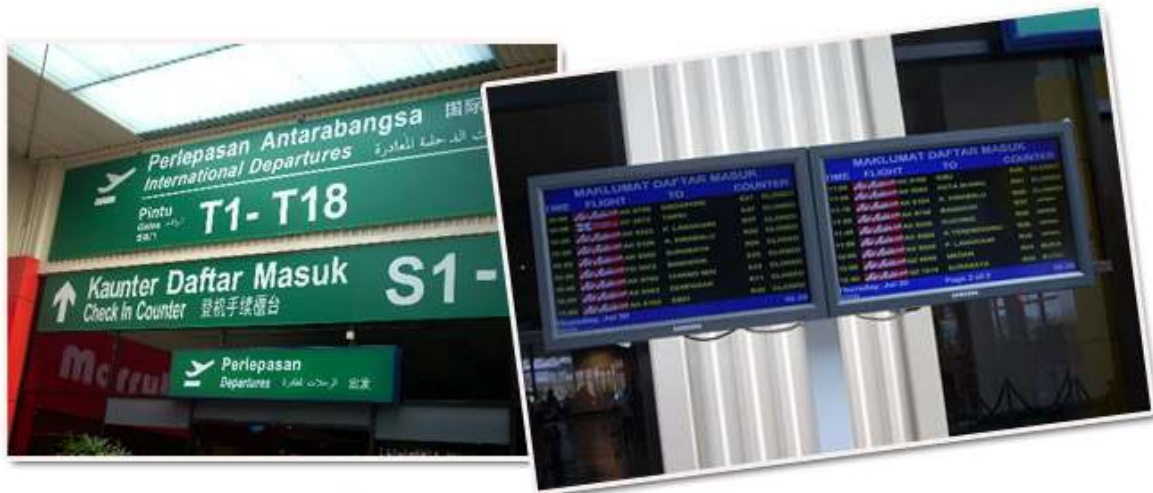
Perlepasan Antarabangsa 国际
International Departures المغادرة الدولية
Pintu
Gates بوابة
T1- T18
Kaunter Daftar Masuk
Check In Counter 登机手续柜台
S1 -
Perlepasan
Departures المغادرة 出发

MAKLUMAT DAFTAR MASUK
TIME FLIGHT TO COUNTER
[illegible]
SAMSUNG

MAKLUMAT DAFTAR MASUK
TIME FLIGHT TO COUNTER
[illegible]
Page 2 of 3
SAMSUNG